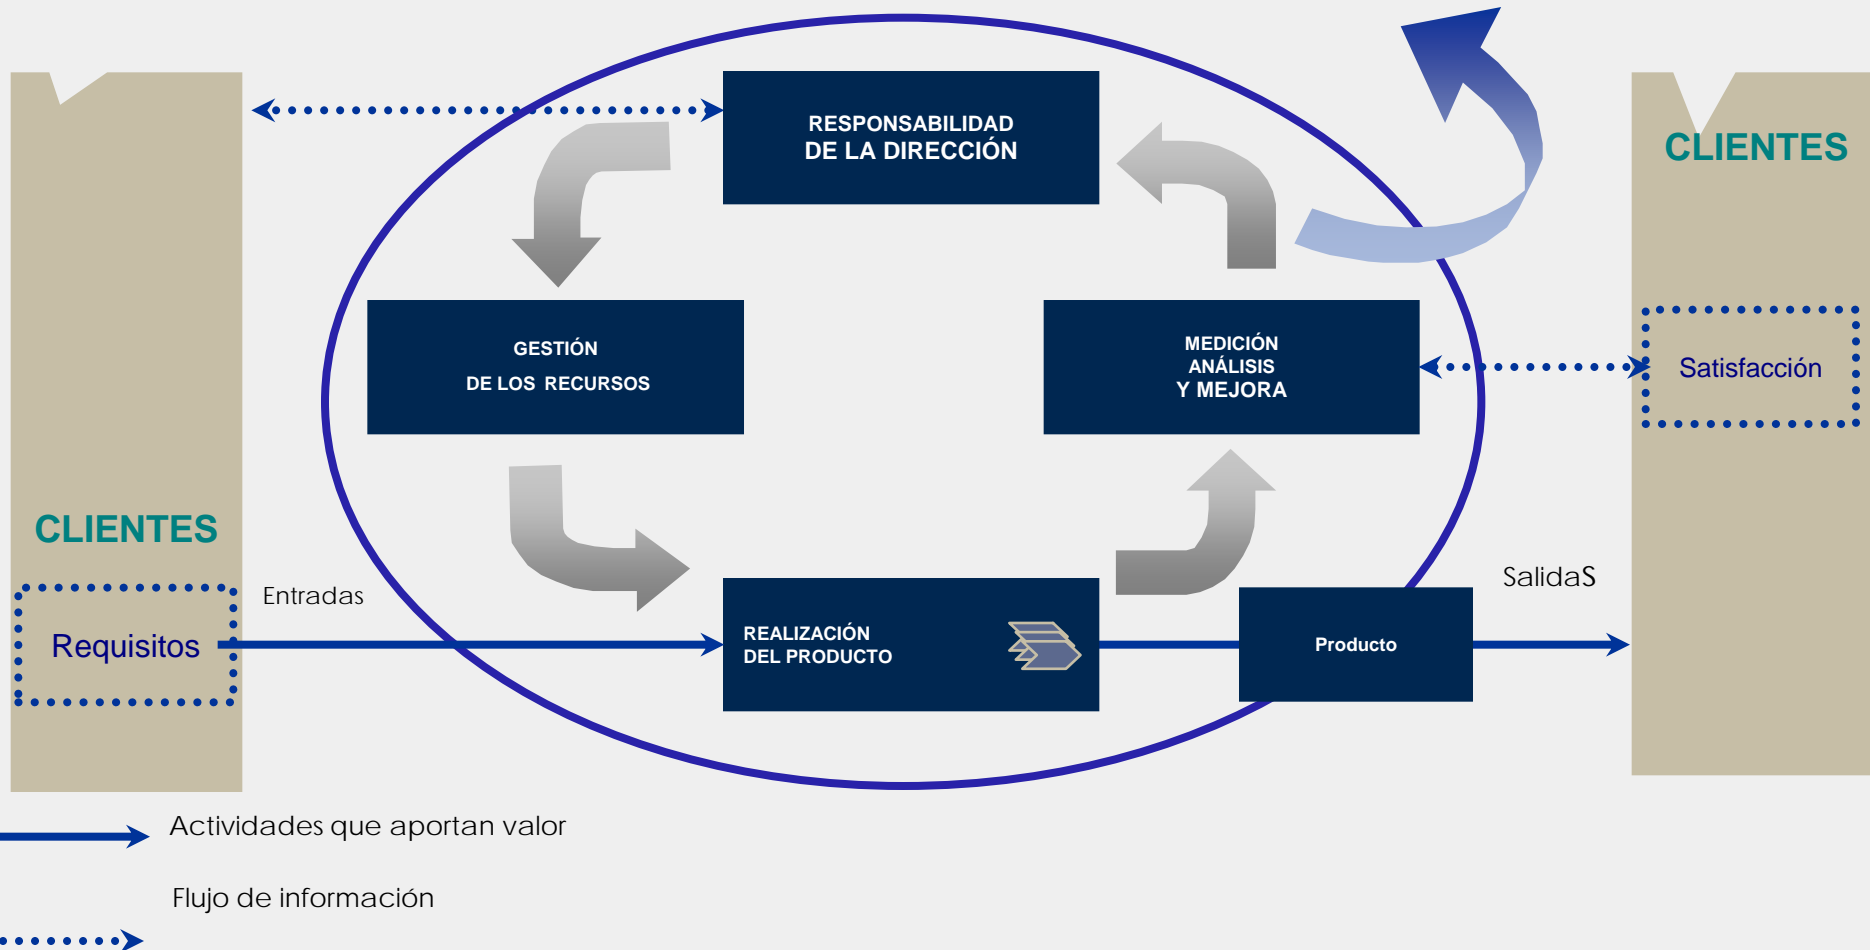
RESPONSABILIDAD
DE LA DIRECCIÓN

CLIENTES

GESTIÓN
DE LOS RECURSOS

MEDICIÓN
ANÁLISIS
Y MEJORA

Satisfacción

CLIENTES

Entradas

Requisitos

REALIZACIÓN
DEL PRODUCTO

Producto

SalidaS

Actividades que aportan valor

Flujo de información